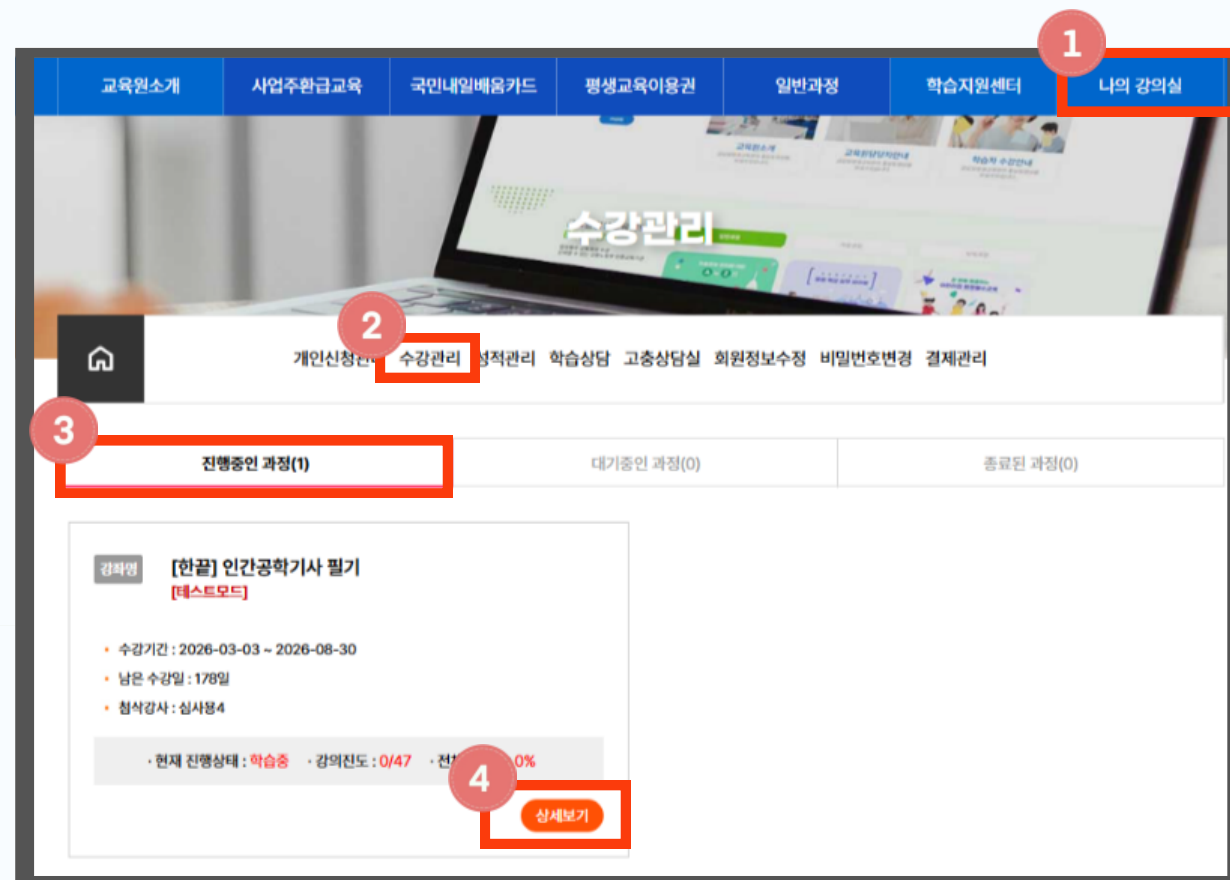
1

교육원소개 사업주환급교육 국민내일배움카드 평생교육이용권 일반과정 학습지원센터 나의 강의실

수강관리

2

개인신청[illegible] 수강관리 성적관리 학습상담 고충상담실 회원정보수정 비밀번호변경 결제관리

3

진행중인 과정(1) 대기중인 과정(0) 종료된 과정(0)

강좌명 [한끝] 인간공학기사 필기
[테스트모드]

• 수강기간 : 2026-03-03 ~ 2026-08-30
• 남은 수강일 : 178일
• 첨삭강사 : 심사용4

· 현재 진행상태 : 학습중 · 강의진도 : 0/47 · 전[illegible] 0%

4

상세보기